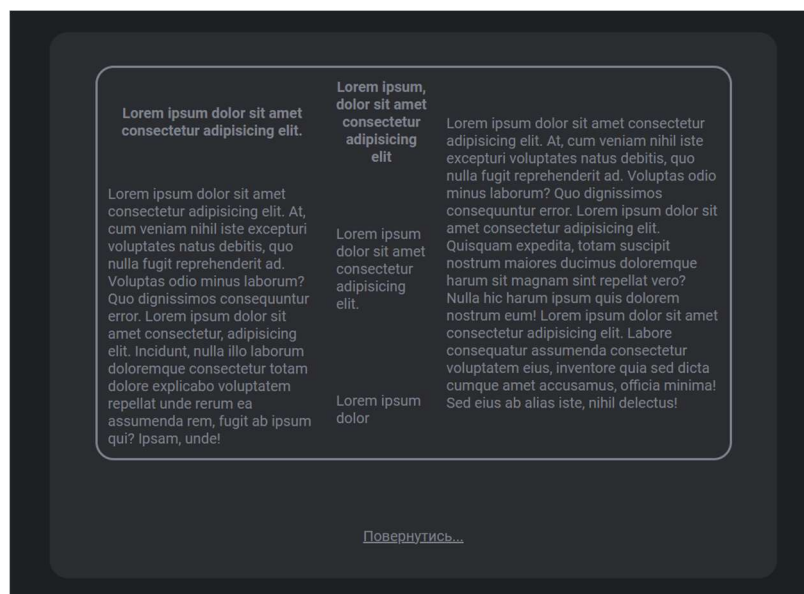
Lorem ipsum dolor sit amet consectetur adipisicing elit.

Lorem ipsum dolor sit amet consectetur adipisicing elit. At, cum veniam nihil iste excepturi voluptates natus debitis, quo nulla fugit reprehenderit ad. Voluptas odio minus laborum? Quo dignissimos consequuntur error. Lorem ipsum dolor sit amet consectetur, adipisicing elit. Incidunt, nulla illo laborum doloremque consectetur totam dolore explicabo voluptatem repellat unde rerum ea assumenda rem, fugit ab ipsum qui? Ipsam, unde!

Lorem ipsum, dolor sit amet consectetur adipisicing elit

Lorem ipsum dolor sit amet consectetur adipisicing elit.

Lorem ipsum dolor

Lorem ipsum dolor sit amet consectetur adipisicing elit. At, cum veniam nihil iste excepturi voluptates natus debitis, quo nulla fugit reprehenderit ad. Voluptas odio minus laborum? Quo dignissimos consequuntur error. Lorem ipsum dolor sit amet consectetur adipisicing elit. Quisquam expedita, totam suscipit nostrum maiores ducimus doloremque harum sit magnam sint repellat vero? Nulla hic harum ipsum quis dolorem nostrum eum! Lorem ipsum dolor sit amet consectetur adipisicing elit. Labore consequatur assumenda consectetur voluptatem eius, inventore quia sed dicta cumque amet accusamus, officia minima! Sed eius ab alias iste, nihil delectus!

Повернутись...